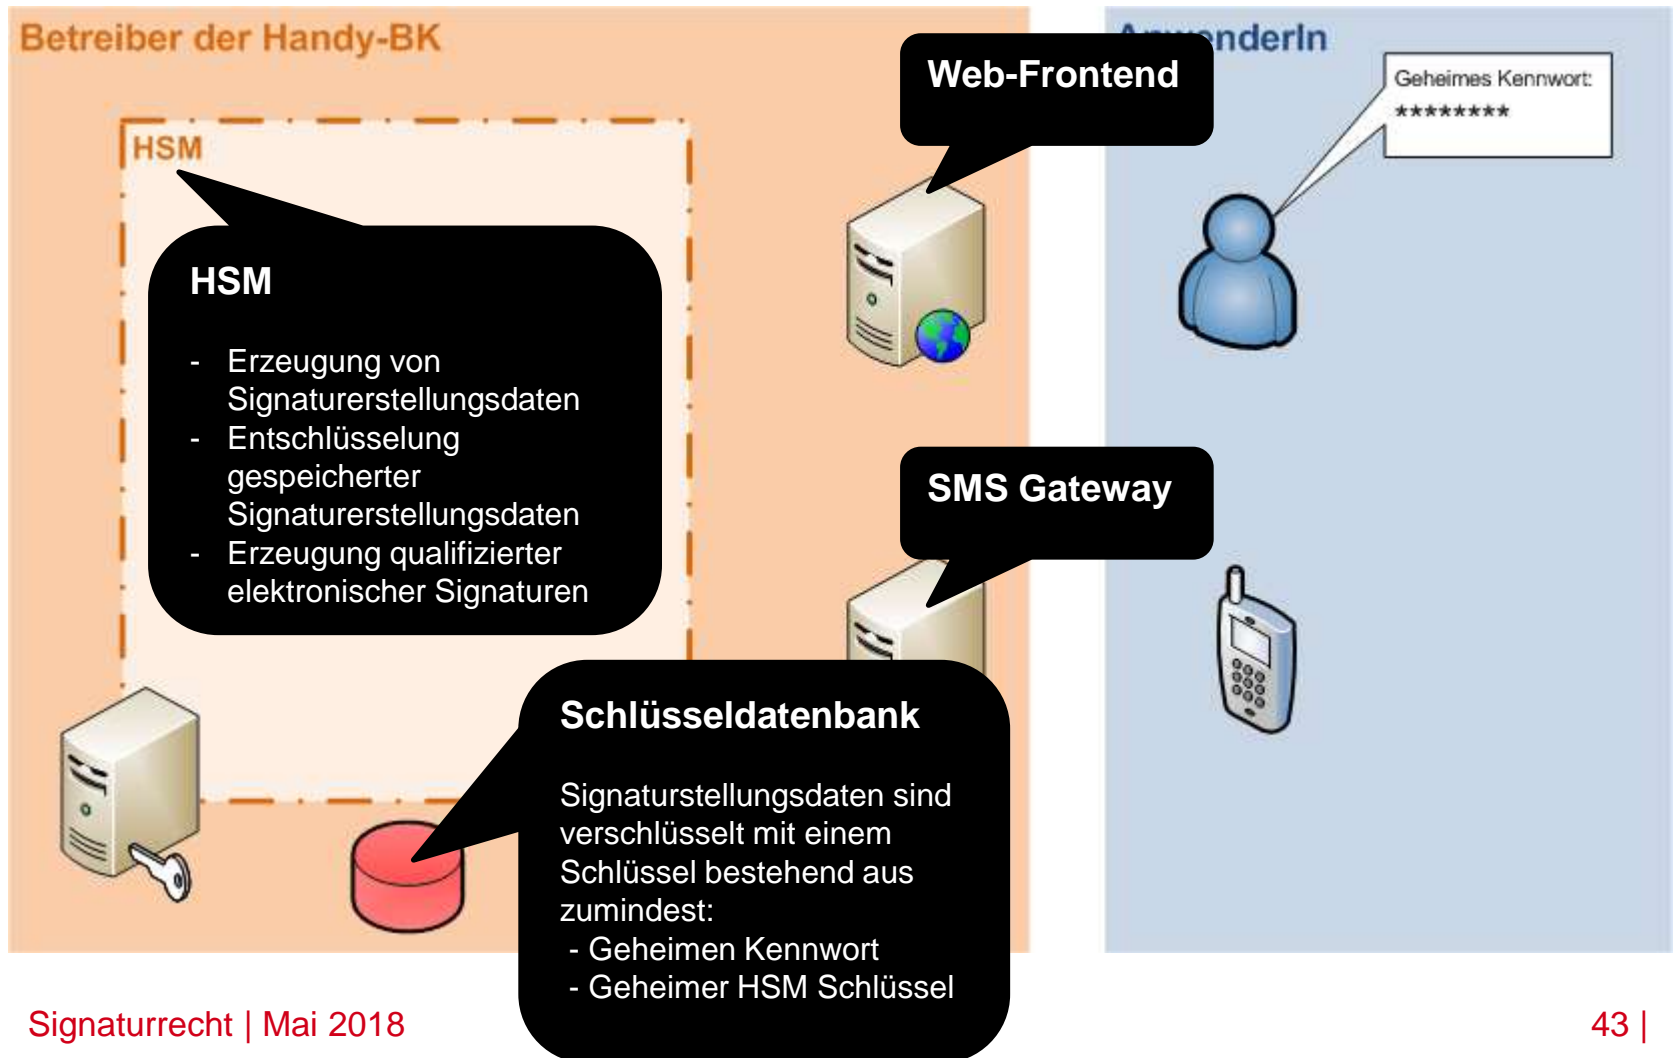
Betreiber der Handy-BK

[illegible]nderIn

Web-Frontend

Geheimes Kennwort:
*********

HSM

HSM

- Erzeugung von Signaturerstellungsdaten
- Entschlüsselung gespeicherter Signaturerstellungsdaten
- Erzeugung qualifizierter elektronischer Signaturen

SMS Gateway

Schlüsseldatenbank

Signaturstellungsdaten sind verschlüsselt mit einem Schlüssel bestehend aus zumindest:
- Geheimen Kennwort
- Geheimer HSM Schlüssel

Signaturrecht | Mai 2018

43 |